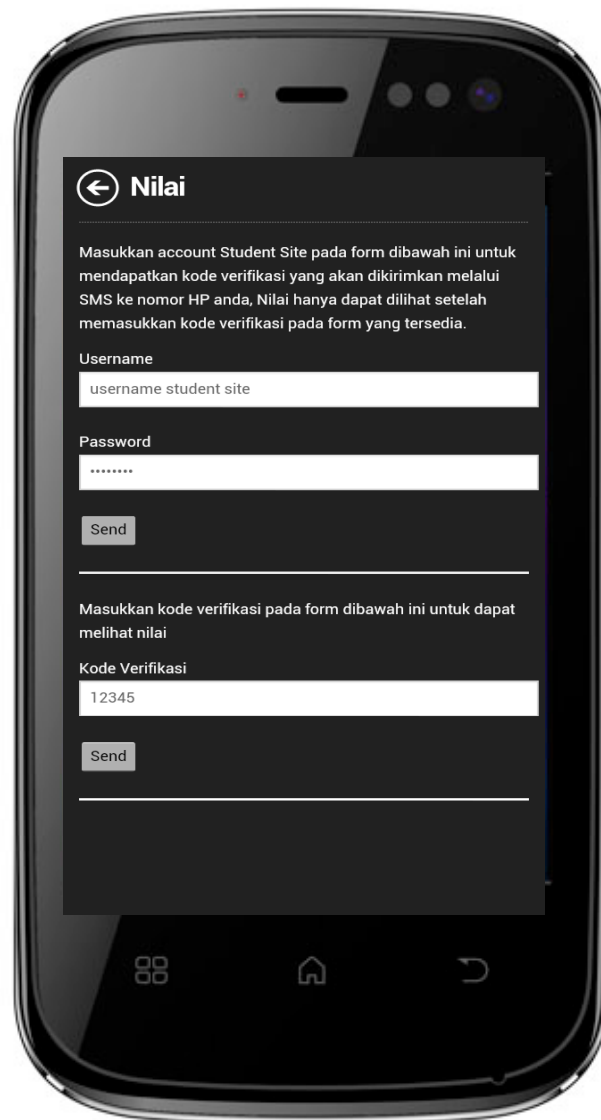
Nilai

Masukkan account Student Site pada form dibawah ini untuk mendapatkan kode verifikasi yang akan dikirimkan melalui SMS ke nomor HP anda, Nilai hanya dapat dilihat setelah memasukkan kode verifikasi pada form yang tersedia.

Username

username student site

Password

•••••••••

Send

Masukkan kode verifikasi pada form dibawah ini untuk dapat melihat nilai

Kode Verifikasi

12345

Send